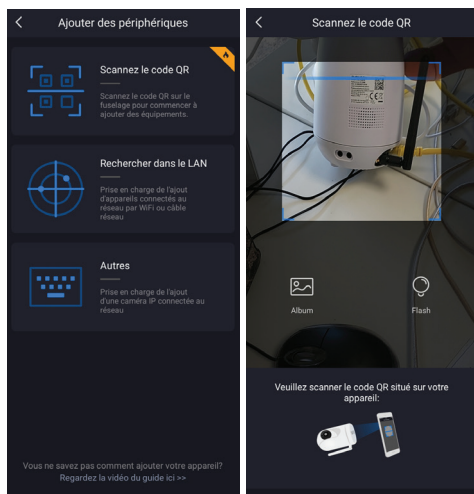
<
Ajouter des périphériques

Scannez le code QR
Scannez le code QR sur le fuselage pour commencer à ajouter des équipements.

Rechercher dans le LAN
Prise en charge de l'ajout d'appareils connectés au réseau par WiFi ou câble réseau

Autres
Prise en charge de l'ajout d'une caméra IP connectée au réseau

Vous ne savez pas comment ajouter votre appareil?
Regardez la vidéo du guide ici >>

<
Scannez le code QR

Album

Flash

Veuillez scanner le code QR situé sur votre appareil: